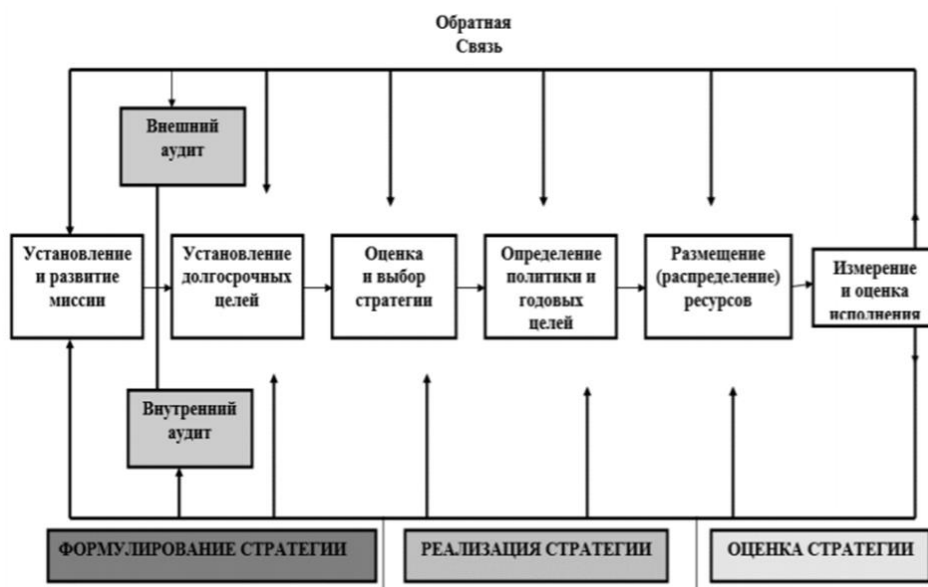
Обратная Связь

Внешний аудит

Установление и развитие миссии

Установление долгосрочных целей

Оценка и выбор стратегии

Определение политики и годовых целей

Размещение (распределение) ресурсов

Измерение и оценка исполнения

Внутренний аудит

ФОРМУЛИРОВАНИЕ СТРАТЕГИИ

РЕАЛИЗАЦИЯ СТРАТЕГИИ

ОЦЕНКА СТРАТЕГИИ